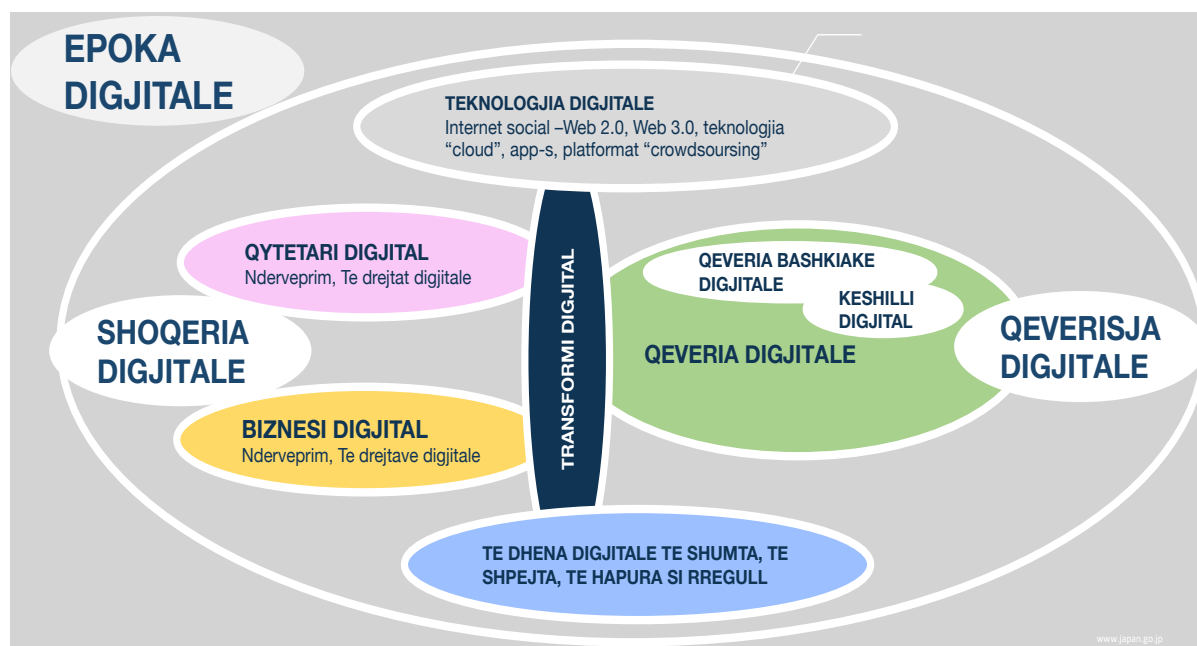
EPOKA DIGJITALE

TEKNOLOGJIA DIGJITALE
Internet social –Web 2.0, Web 3.0, teknologjia “cloud”, app-s, platformat “crowdsoursing”

QYTETARI DIGJITAL
Nderveprim, Te drejtat digjitale

SHOQERIA DIGJITALE

BIZNESI DIGJITAL
Nderveprim, Te drejtave digjitale

TRANSFORMI DIGJITAL

QEVERIA BASHKIAKE DIGJITALE

KESHILLI DIGJITAL

QEVERIA DIGJITALE

QEVERISJA DIGJITALE

TE DHENA DIGJITALE TE SHUMTA, TE SHPEJTA, TE HAPURA SI RREGULL

www.japan.go.jp